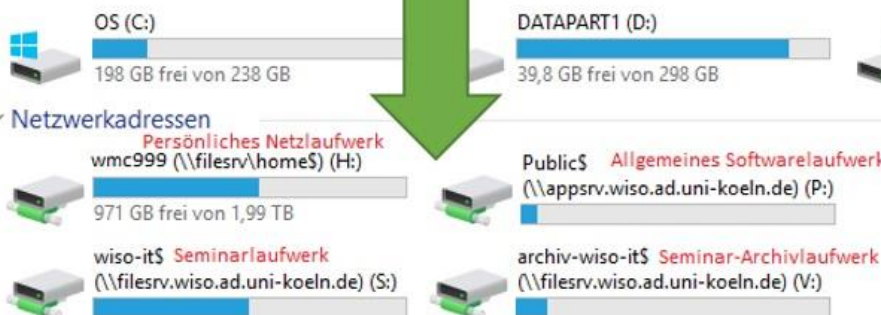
OS (C:)
198 GB frei von 238 GB

DATAPART1 (D:)
39,8 GB frei von 298 GB

Netzwerkadressen

Persönliches Netzlaufwerk
wmc999 (\\filesrv\home$) (H:)
971 GB frei von 1,99 TB

Public$ Allgemeines Softwarelaufwerk
(\\appsrv.wiso.ad.uni-koeln.de) (P:)

wiso-it$ Seminarlaufwerk
(\\filesrv.wiso.ad.uni-koeln.de) (S:)

archiv-wiso-it$ Seminar-Archivlaufwerk
(\\filesrv.wiso.ad.uni-koeln.de) (V:)